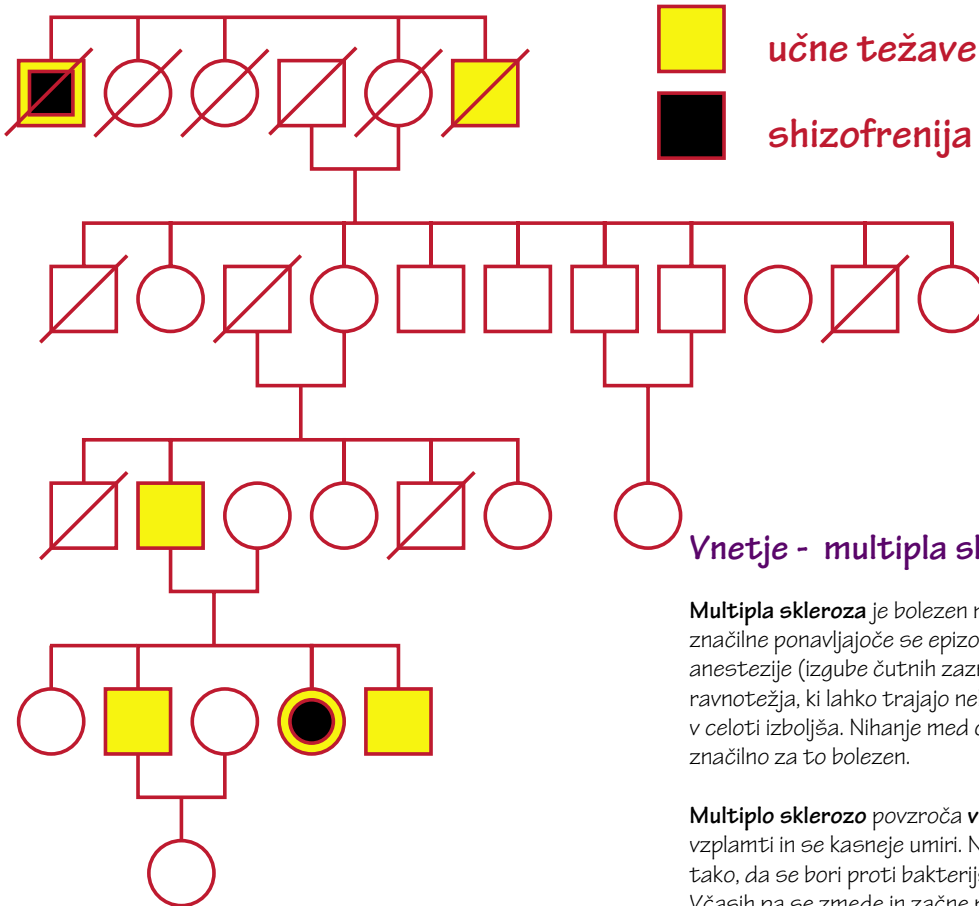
učne težave

shizofrenija

Vnetje - multipla sk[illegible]

Multipla skleroza je bolezen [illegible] značilne ponavljajoče se epizo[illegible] anestezije (izgube čutnih zazn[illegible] ravnotežja, ki lahko trajajo ne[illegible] v celoti izboljša. Nihanje med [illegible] značilno za to bolezen.

Multiplo sklerozo povzroča v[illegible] vzplamti in se kasneje umiri. N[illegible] tako, da se bori proti bakterij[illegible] Včasih pa se zmede in začne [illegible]